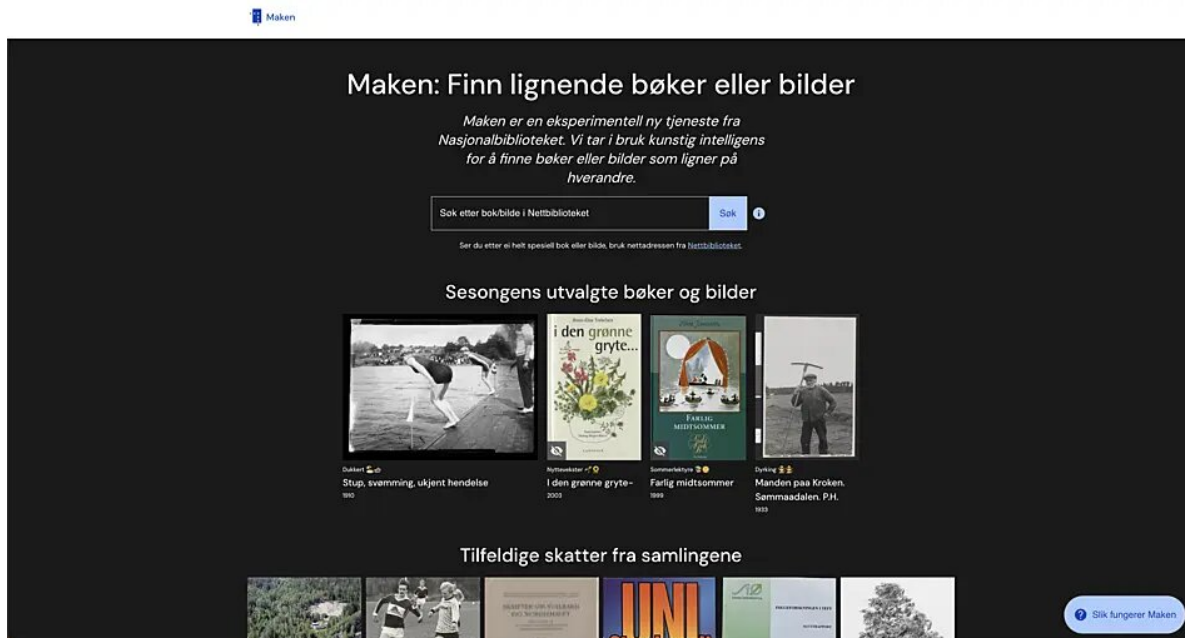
Maken

Maken: Finn lignende bøker eller bilder

Maken er en eksperimentell ny tjeneste fra Nasjonalbiblioteket. Vi tar i bruk kunstig intelligens for å finne bøker eller bilder som ligner på hverandre.

Søk etter bok/bilde i Nettbiblioteket

Søk

Ser du etter ei helt spesiell bok eller bilde, bruk nettadressen fra Nettbiblioteket.

Sesongens utvalgte bøker og bilder

i den grønne gryte...

FARLIG MIDTSOMMER

Dukkert
Stup, svømming, ukjent hendelse
1910

Nyttevekster
I den grønne gryte-
2003

Sommerlektyre
Farlig midtsommer
1999

Dyrking
Manden paa Kroken. Sømmaadalen. P.H.
1933

Tilfeldige skatter fra samlingene

UNI

Slik fungerer Maken